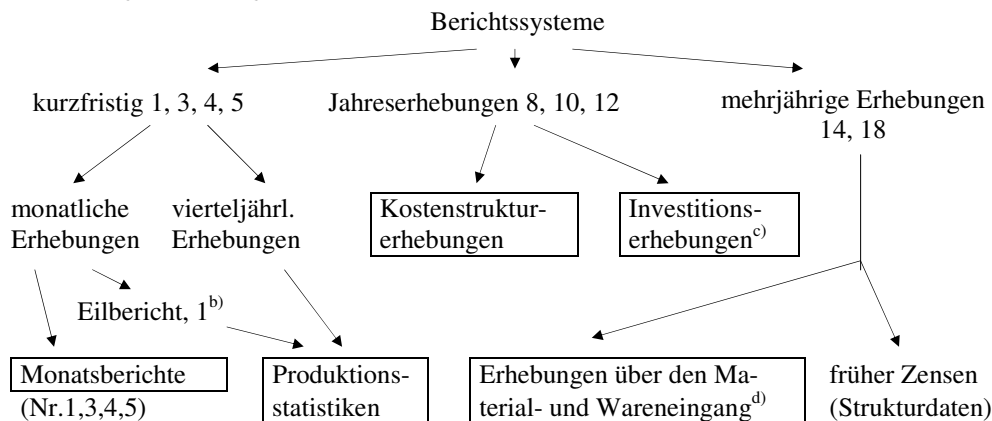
Berichtssysteme

kurzfristig 1, 3, 4, 5

Jahreserhebungen 8, 10, 12

mehrjährige Erhebungen 14, 18

monatliche Erhebungen

vierteljährl. Erhebungen

Kostenstrukturerhebungen

Investitionserhebungen$^{c)}$

Eilbericht, 1$^{b)}$

Monatsberichte (Nr.1,3,4,5)

Produktionsstatistiken

Erhebungen über den Material- und Wareneingang$^{d)}$

früher Zensen (Strukturdaten)